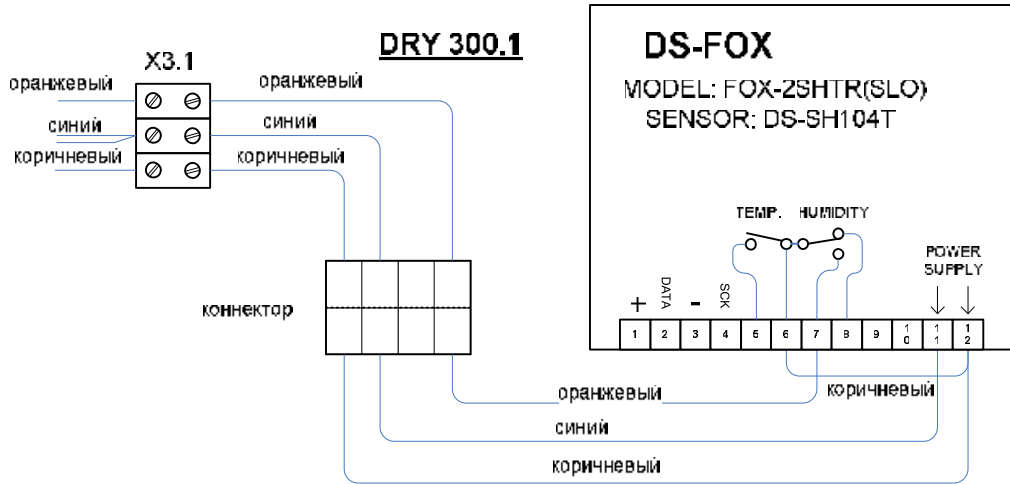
X3.1

DRY 300.1

оранжевый
синий
коричневый

оранжевый
синий
коричневый

DS-FOX
MODEL: FOX-2SHTR(SLO)
SENSOR: DS-SH104T

TEMP. HUMIDITY

POWER SUPPLY

коннектор

+ DATA - SCK

| 1 | 2 | 3 | 4 | 5 | 6 | 7 | 8 | 9 | 10 | 11 | 12 |
|---|---|---|---|---|---|---|---|---|---|---|---|

оранжевый
коричневый
синий
коричневый